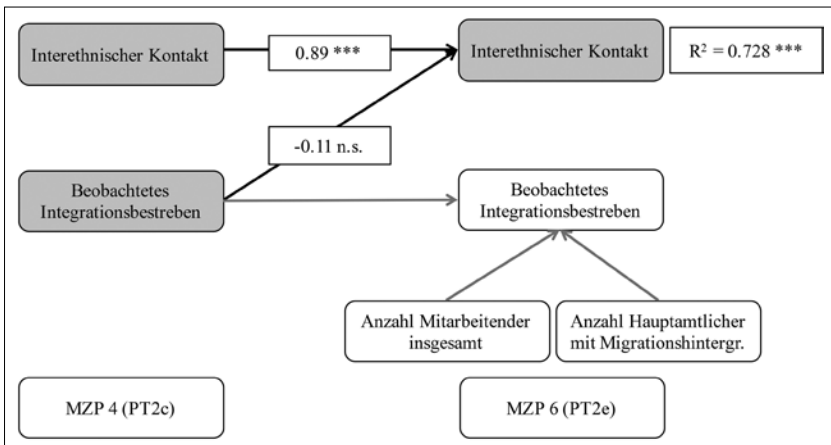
Interethnischer Kontakt

0.89 ***

Interethnischer Kontakt

$R^2 = 0.728$ ***

-0.11 n.s.

Beobachtetes Integrationsbestreben

Beobachtetes Integrationsbestreben

Anzahl Mitarbeitender insgesamt

Anzahl Hauptamtlicher mit Migrationshintergr.

MZP 4 (PT2c)

MZP 6 (PT2e)